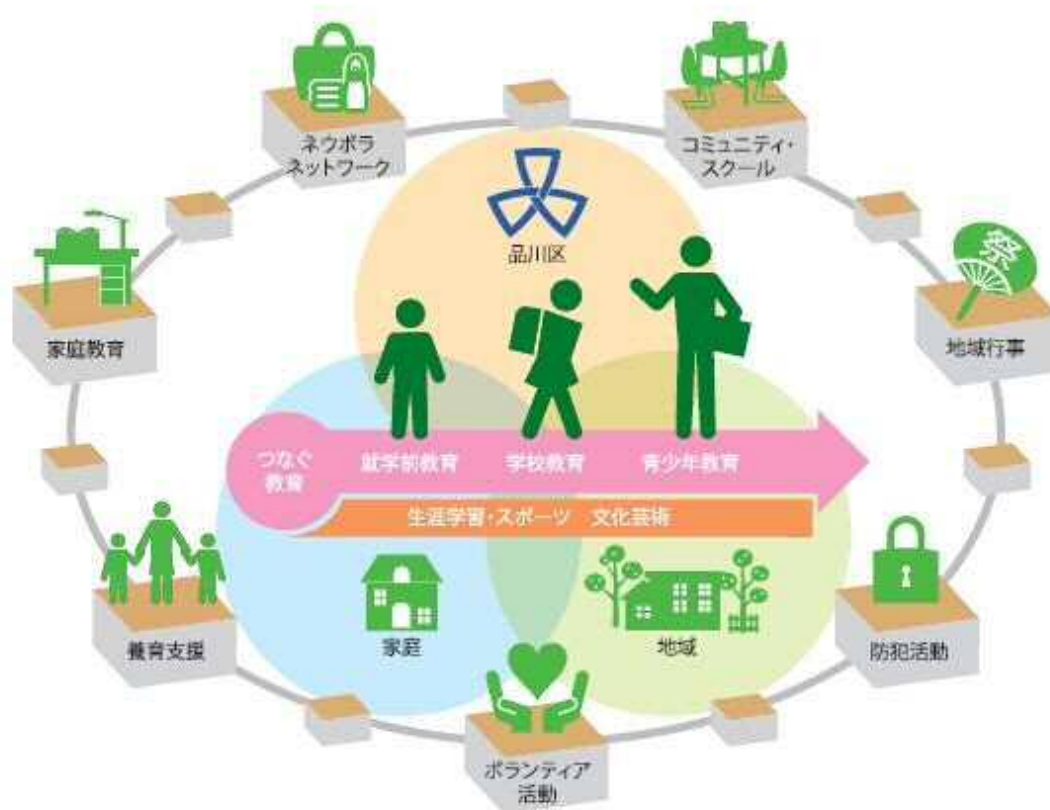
ネウボラ
ネットワーク

コミュニティ・
スクール

品川区

家庭教育

祭

地域行事

つなぐ
教育

就学前教育

学校教育

青少年教育

生涯学習・スポーツ　文化芸術

養育支援

家庭

地域

防犯活動

ボランティア
活動